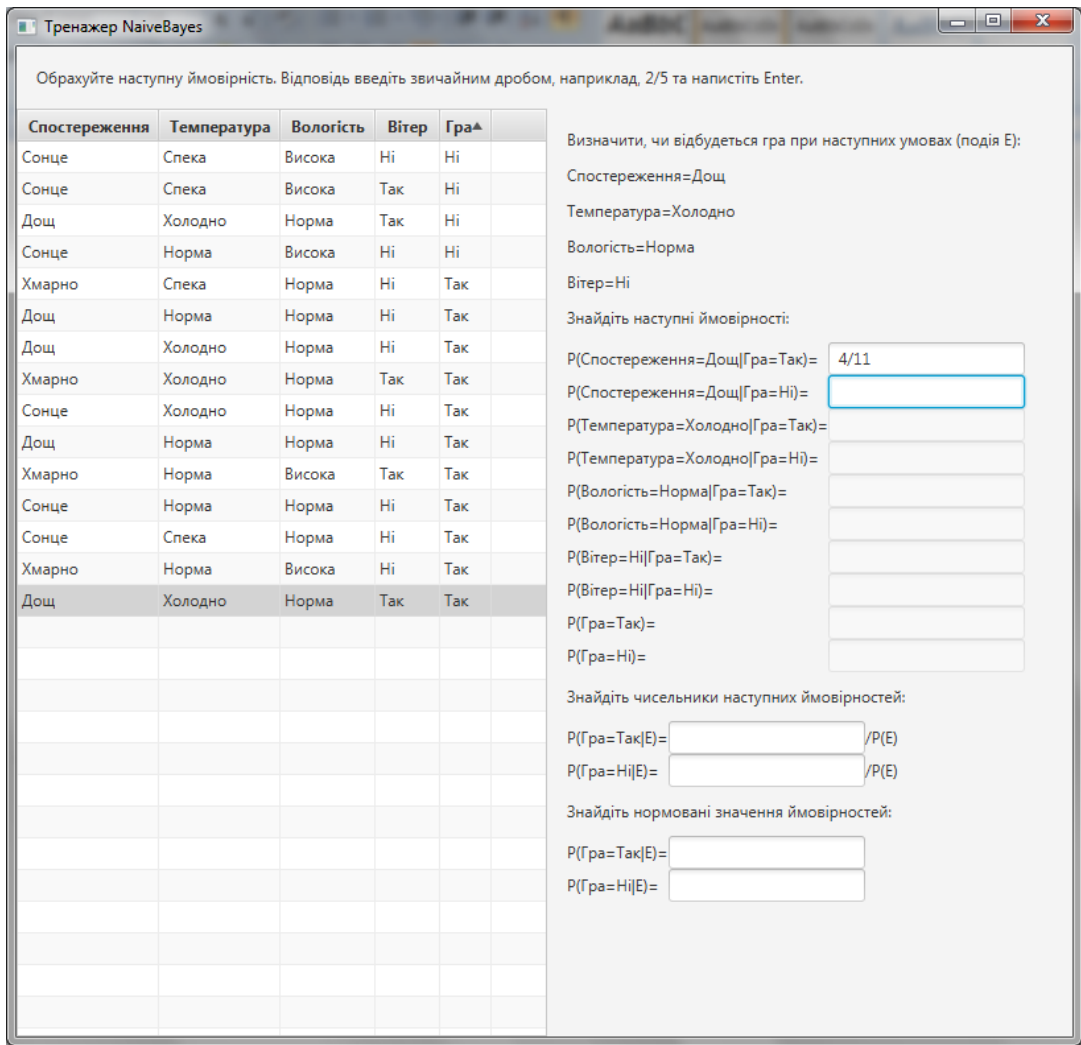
Тренажер NaiveBayes

Обрахуйте наступну ймовірність. Відповідь введіть звичайним дробом, наприклад, 2/5 та напистіть Enter.

| Спостереження | Температура | Вологість | Вітер | Гра▲ |
|---|---|---|---|---|
| Сонце | Спека | Висока | Ні | Ні |
| Сонце | Спека | Висока | Так | Ні |
| Дощ | Холодно | Норма | Так | Ні |
| Сонце | Норма | Висока | Ні | Ні |
| Хмарно | Спека | Норма | Ні | Так |
| Дощ | Норма | Норма | Ні | Так |
| Дощ | Холодно | Норма | Ні | Так |
| Хмарно | Холодно | Норма | Так | Так |
| Сонце | Холодно | Норма | Ні | Так |
| Дощ | Норма | Норма | Ні | Так |
| Хмарно | Норма | Висока | Так | Так |
| Сонце | Норма | Норма | Ні | Так |
| Сонце | Спека | Норма | Ні | Так |
| Хмарно | Норма | Висока | Ні | Так |
| Дощ | Холодно | Норма | Так | Так |

Визначити, чи відбудеться гра при наступних умовах (подія Е):

Спостереження=Дощ

Температура=Холодно

Вологість=Норма

Вітер=Ні

Знайдіть наступні ймовірності:

P(Спостереження=Дощ|Гра=Так)= 4/11
P(Спостереження=Дощ|Гра=Ні)=
P(Температура=Холодно|Гра=Так)=
P(Температура=Холодно|Гра=Ні)=
P(Вологість=Норма|Гра=Так)=
P(Вологість=Норма|Гра=Ні)=
P(Вітер=Ні|Гра=Так)=
P(Вітер=Ні|Гра=Ні)=
P(Гра=Так)=
P(Гра=Ні)=

Знайдіть чисельники наступних ймовірностей:

P(Гра=Так|E)= /P(E)
P(Гра=Ні|E)= /P(E)

Знайдіть нормовані значення ймовірностей:

P(Гра=Так|E)=
P(Гра=Ні|E)=